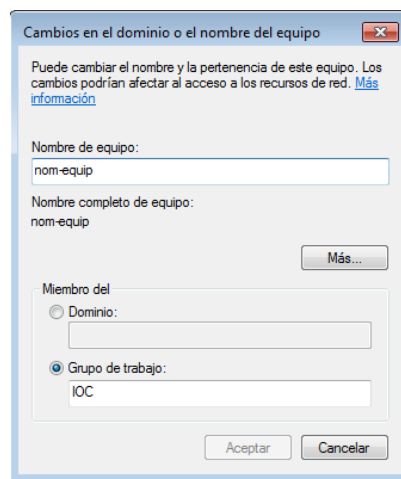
Cambios en el dominio o el nombre del equipo

Puede cambiar el nombre y la pertenencia de este equipo. Los cambios podrían afectar al acceso a los recursos de red. Más información

Nombre de equipo:
nom-equip

Nombre completo de equipo:
nom-equip

Más...

Miembro del
Dominio:

Grupo de trabajo:
IOC

Aceptar
Cancelar